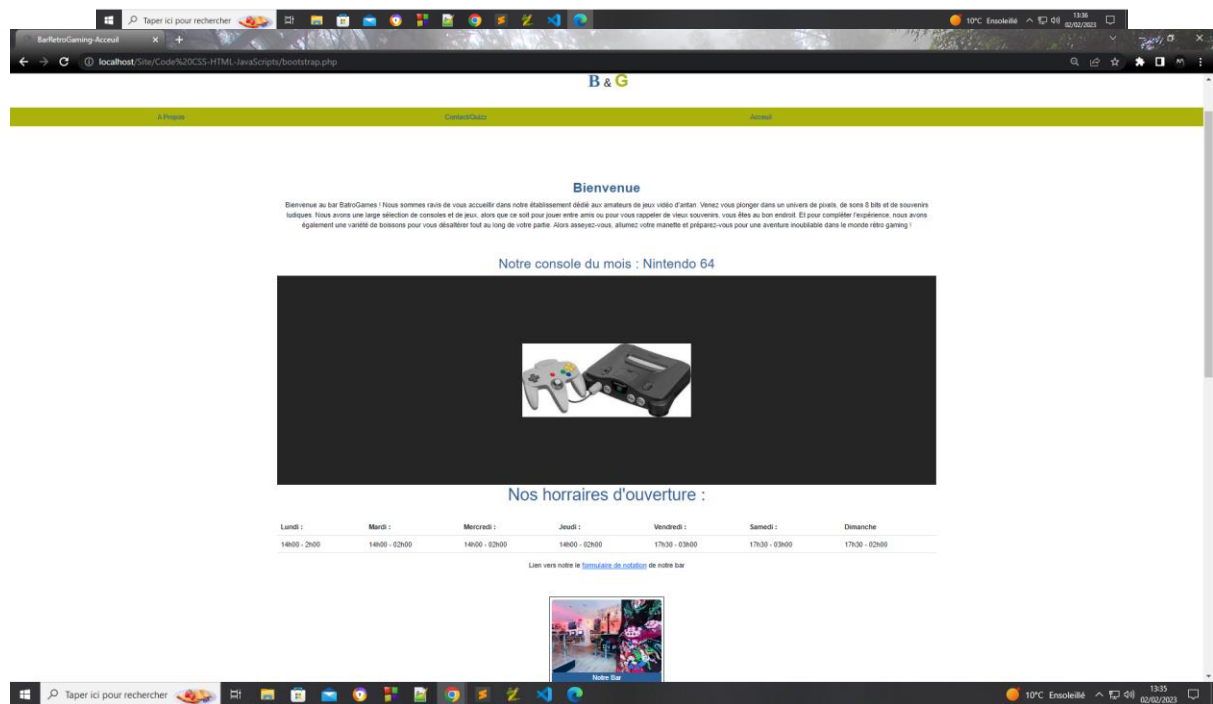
Taper ici pour rechercher

10°C Ensoleillé 13:36 02/02/2023

BarRetroGaming-Acceuil ×

localhost/Site/Code%20CSS-HTML-JavaScripts/bootstrap.php

B & G

A Propos Contact/Quizz Acceuil

Bienvenue

Bienvenue au bar BatroGames ! Nous sommes ravis de vous accueillir dans notre établissement dédié aux amateurs de jeux vidéo d'antan. Venez vous plonger dans un univers de pixels, de sons 8 bits et de souvenirs ludiques. Nous avons une large sélection de consoles et de jeux, alors que ce soit pour jouer entre amis ou pour vous rappeler de vieux souvenirs, vous êtes au bon endroit. Et pour compléter l'expérience, nous avons également une variété de boissons pour vous désaltérer tout au long de votre partie. Alors asseyez-vous, allumez votre manette et préparez-vous pour une aventure inoubliable dans le monde rétro gaming !

Notre console du mois : Nintendo 64

Nos horraires d'ouverture :

| Lundi : | Mardi : | Mercredi : | Jeudi : | Vendredi : | Samedi : | Dimanche |
|---|---|---|---|---|---|---|
| 14h00 - 2h00 | 14h00 - 02h00 | 14h00 - 02h00 | 14h00 - 02h00 | 17h30 - 03h00 | 17h30 - 03h00 | 17h30 - 02h00 |

Lien vers notre le formulaire de notation de notre bar

Notre Bar

Taper ici pour rechercher

10°C Ensoleillé 13:35 02/02/2023